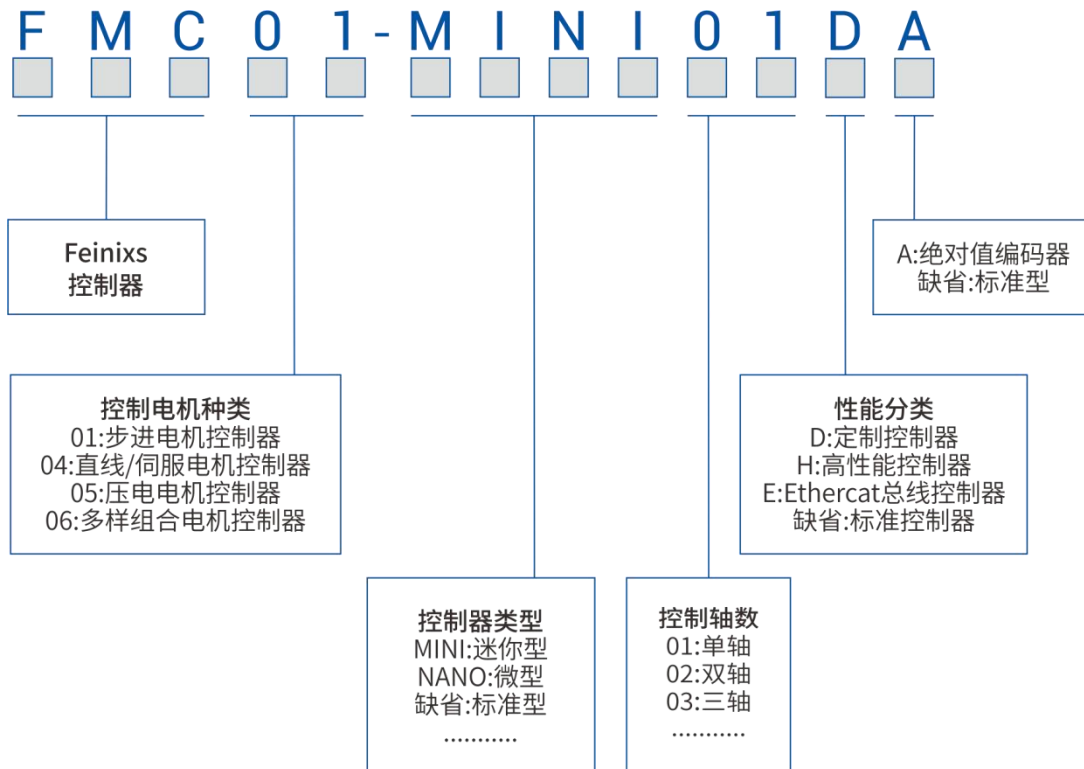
F M C 0 1 - M I N I 0 1 D A

Feinixs
控制器

A:绝对值编码器
缺省:标准型

控制电机种类
01:步进电机控制器
04:直线/伺服电机控制器
05:压电电机控制器
06:多样组合电机控制器

性能分类
D:定制控制器
H:高性能控制器
E:Ethercat总线控制器
缺省:标准控制器

控制器类型
MINI:迷你型
NANO:微型
缺省:标准型
...........

控制轴数
01:单轴
02:双轴
03:三轴
...........